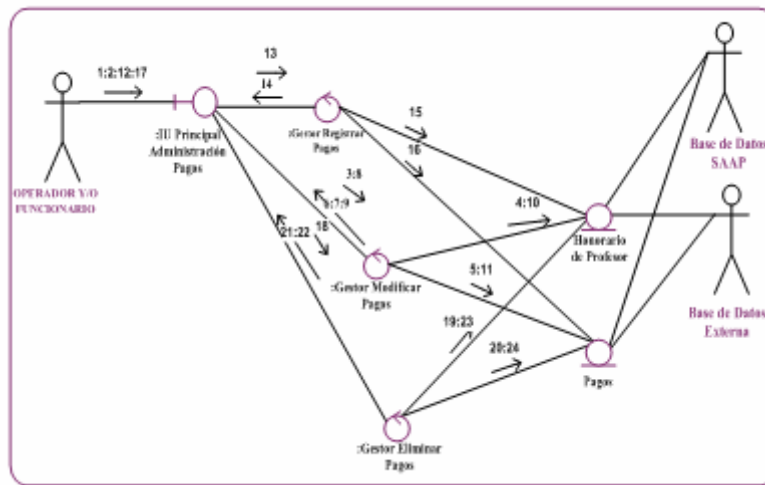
1:2:12:17

OPERADOR Y/O FUNCIONARIO

:IU Principal Administración Pagos

13

14

:Gestor Registrar Pagos

15

16

3:8

6:7:9

18

21:22

:Gestor Modificar Pagos

4:10

5:11

Honorario de Profesor

19:23

20:24

Pagos

:Gestor Eliminar Pagos

Base de Datos SAAP

Base de Datos Externa